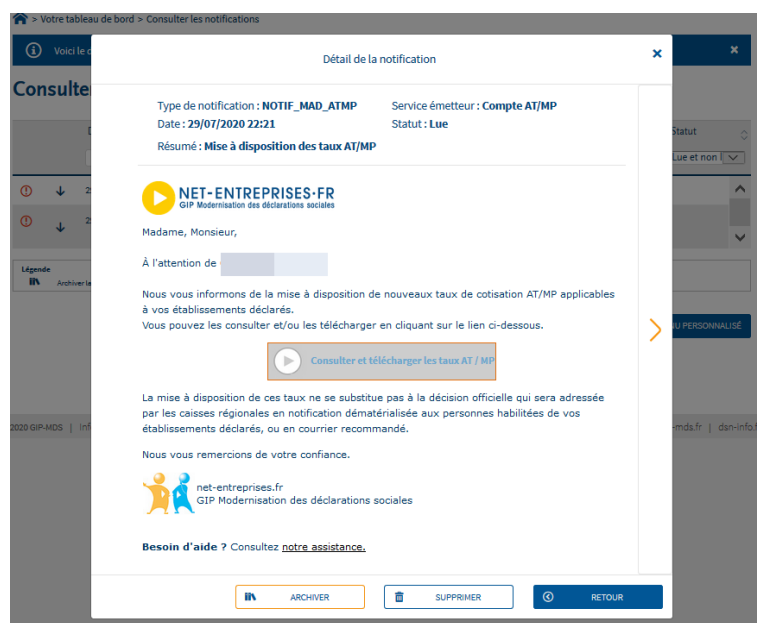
> Votre tableau de bord > Consulter les notifications

Voici le c

Consulter

Statut

Lue et non l

Légende

Archiver la

U PERSONNALISÉ

2020 GIP-MDS | Inf

-mds.fr | dsn-info.

Détail de la notification

×

Type de notification : NOTIF_MAD_ATMP
Date : 29/07/2020 22:21
Service émetteur : Compte AT/MP
Statut : Lue

Résumé : Mise à disposition des taux AT/MP

NET-ENTREPRISES·FR
GIP Modernisation des déclarations sociales

Madame, Monsieur,

À l'attention de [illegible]

Nous vous informons de la mise à disposition de nouveaux taux de cotisation AT/MP applicables à vos établissements déclarés.
Vous pouvez les consulter et/ou les télécharger en cliquant sur le lien ci-dessous.

Consulter et télécharger les taux AT / MP

La mise à disposition de ces taux ne se substitue pas à la décision officielle qui sera adressée par les caisses régionales en notification dématérialisée aux personnes habilitées de vos établissements déclarés, ou en courrier recommandé.

Nous vous remercions de votre confiance.

net-entreprises.fr
GIP Modernisation des déclarations sociales

Besoin d'aide ? Consultez notre assistance.

ARCHIVER

SUPPRIMER

RETOUR